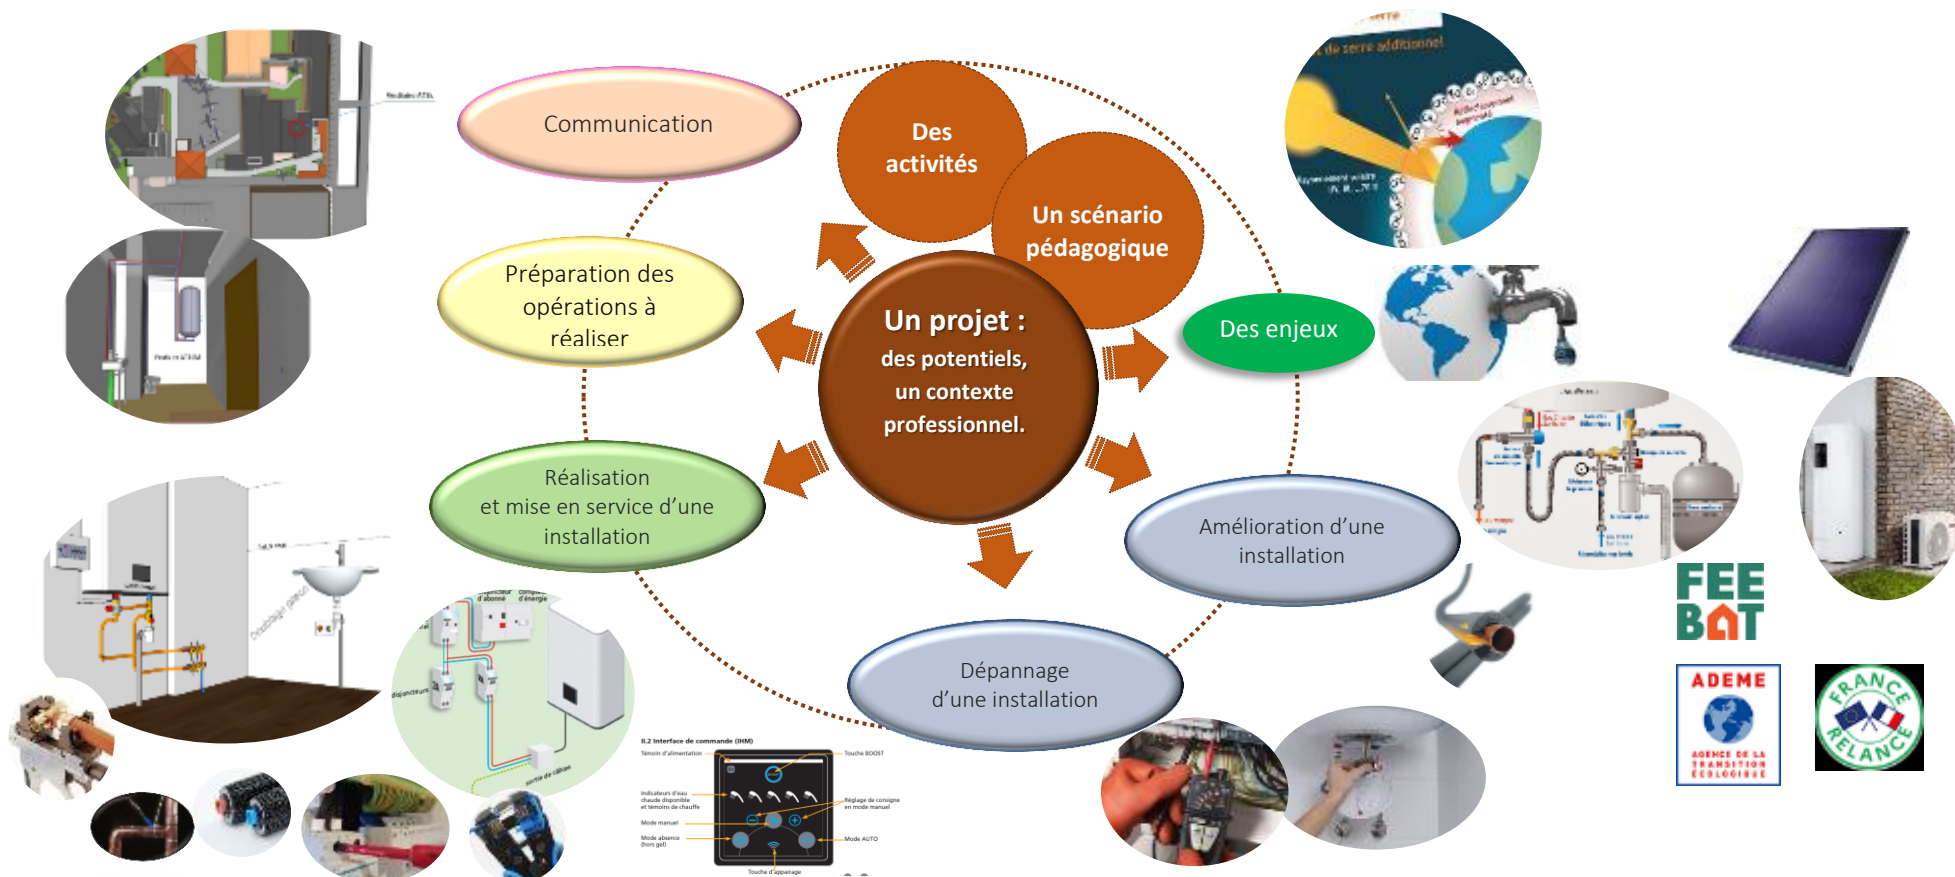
Communication

Des activités

Un scénario pédagogique

Un projet :
des potentiels,
un contexte
professionnel.

Préparation des opérations à réaliser

Des enjeux

Réalisation
et mise en service d'une installation

Amélioration d'une installation

Dépannage
d'une installation

de serre additionnel

II.2 Interface de commande (IHM)

Témoin d'alimentation

Touche BOOST

Indicateurs d'eau chaude disponible et témoins de chauffe

Réglage de consigne en mode manuel

Mode manuel

Mode absence (hors gel)

Mode AUTO

Touche d'appairage

disjoncteurs

sortie de câble

FEE BAT

ADEME
AGENCE DE LA TRANSITION ÉCOLOGIQUE

FRANCE RELANCE